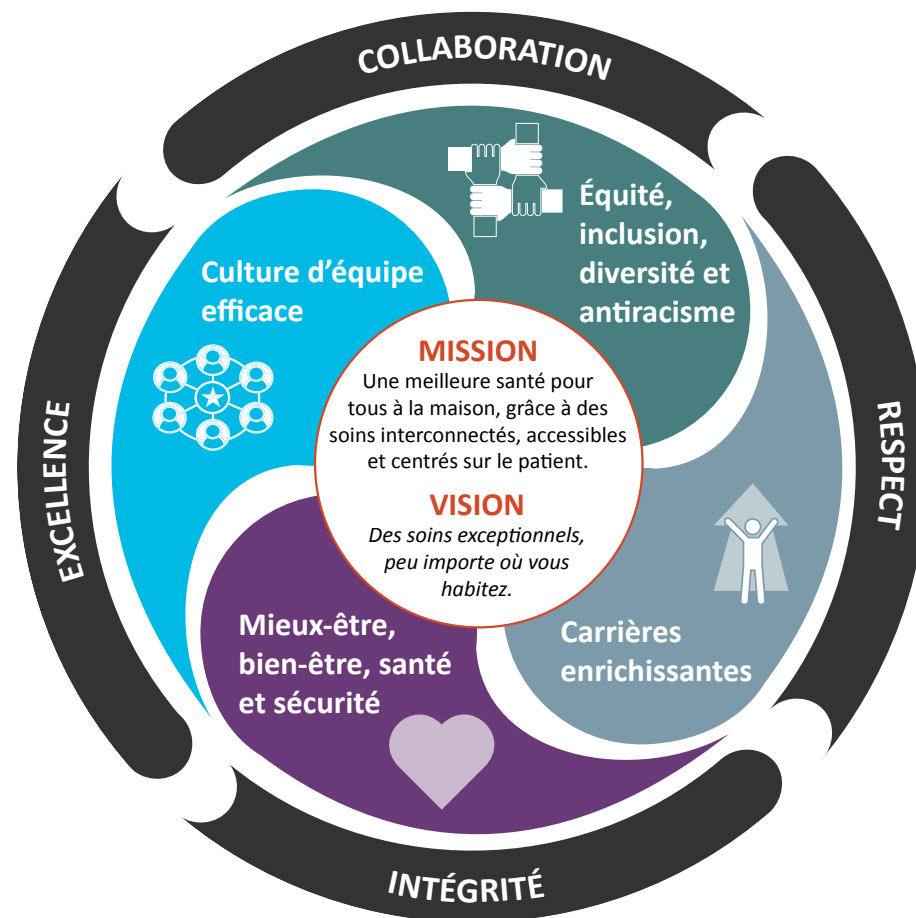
COLLABORATION

RESPECT

INTÉGRITÉ

EXCELLENCE

Équité, inclusion, diversité et antiracisme

Culture d'équipe efficace

MISSION
Une meilleure santé pour tous à la maison, grâce à des soins interconnectés, accessibles et centrés sur le patient.

VISION
*Des soins exceptionnels, peu importe où vous habitez.*

Carrières enrichissantes

Mieux-être, bien-être, santé et sécurité